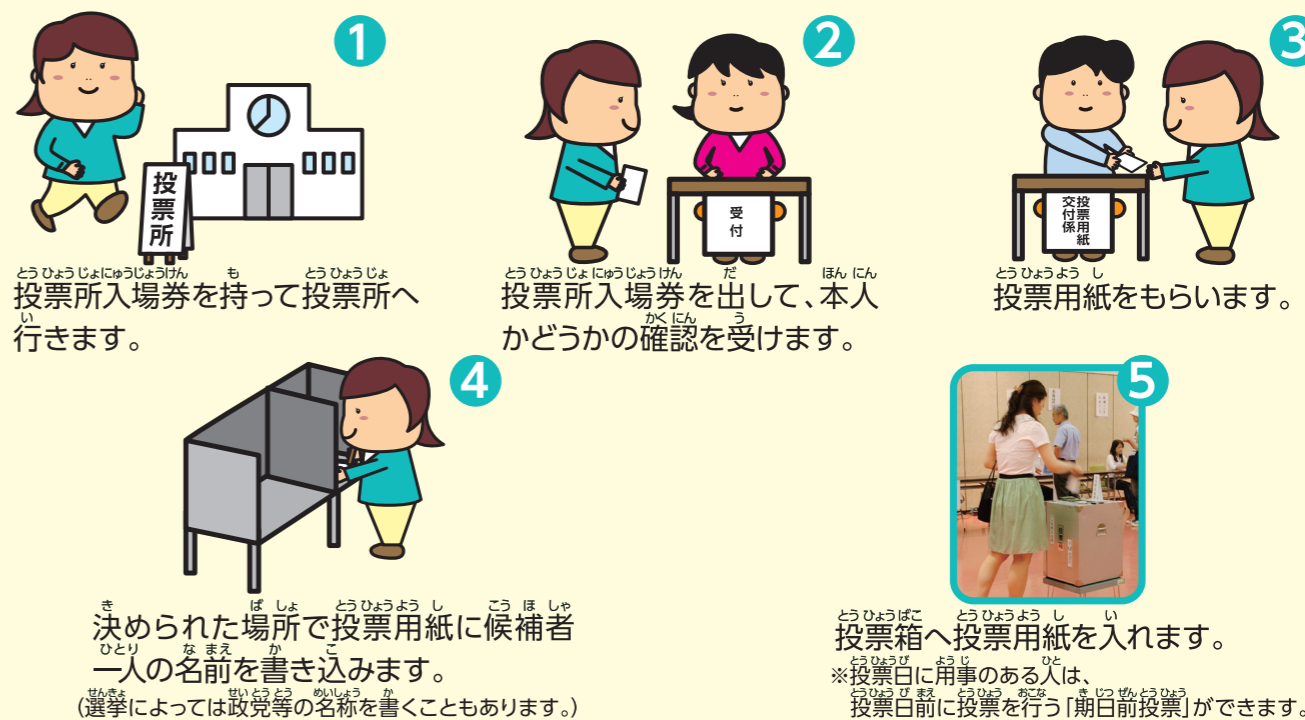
1

投票所

投票所入場券を持って投票所へ行きます。

2

受付

投票所入場券を出して、本人かどうかの確認を受けます。

3

投票用紙交付係

投票用紙をもらいます。

4

決められた場所で投票用紙に候補者一人の名前を書き込みます。
(選挙によっては政党等の名称を書くこともあります。)

5

投票箱へ投票用紙を入れます。
※投票日に用事のある人は、投票日前に投票を行う「期日前投票」ができます。